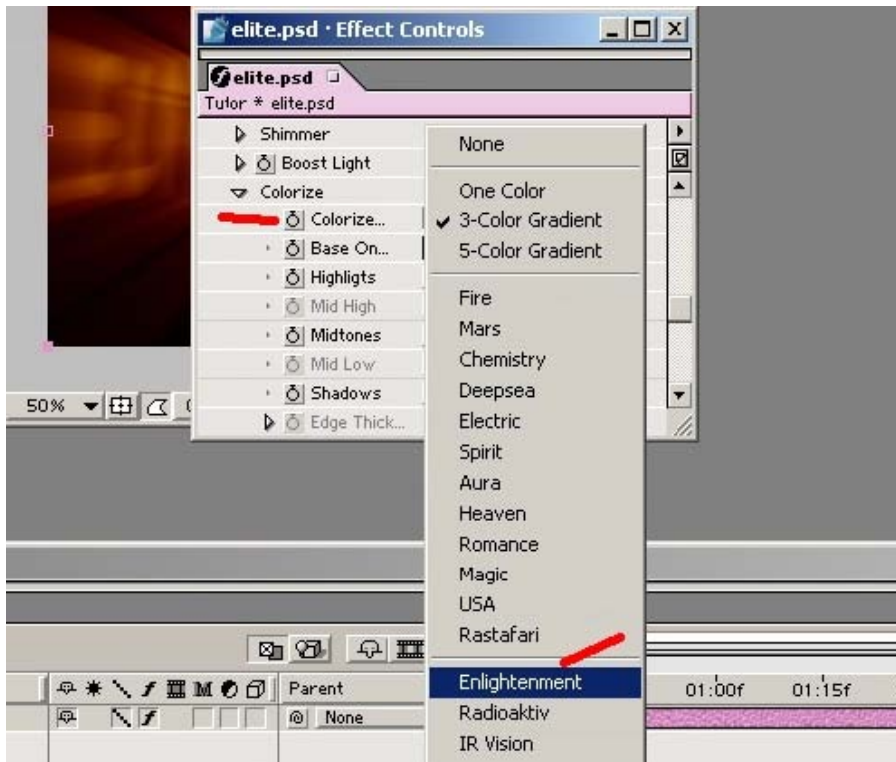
elite.psd · Effect Controls

elite.psd

Tutor * elite.psd

Shimmer
Boost Light
Colorize
Colorize...
Base On...
Highligts
Mid High
Midtones
Mid Low
Shadows
Edge Thick...

50%

None
One Color
3-Color Gradient
5-Color Gradient
Fire
Mars
Chemistry
Deepsea
Electric
Spirit
Aura
Heaven
Romance
Magic
USA
Rastafari
Enlightenment
Radioaktiv
IR Vision

Parent
None

01:00f
01:15f